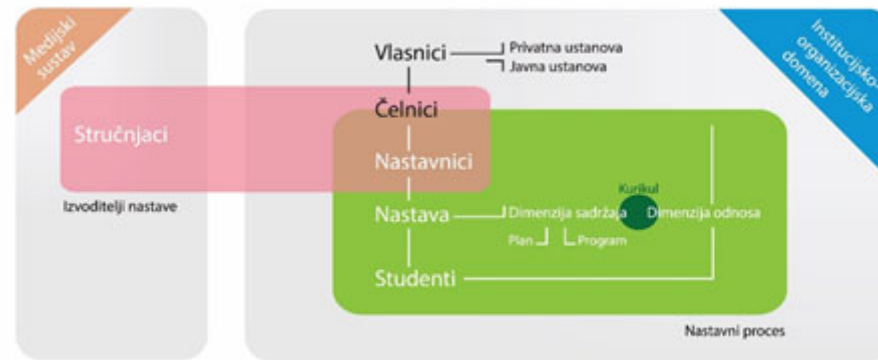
Medijski sustav

Institucijsko-organizacijska domena

Vlasnici
Privatna ustanova
Javna ustanova

Čelnici

Stručnjaci

Nastavnici

Izvoditelji nastave

Kurikul

Nastava
Dimenzija sadržaja
Dimenzija odnosa

Plan
Program

Studenti

Nastavni proces